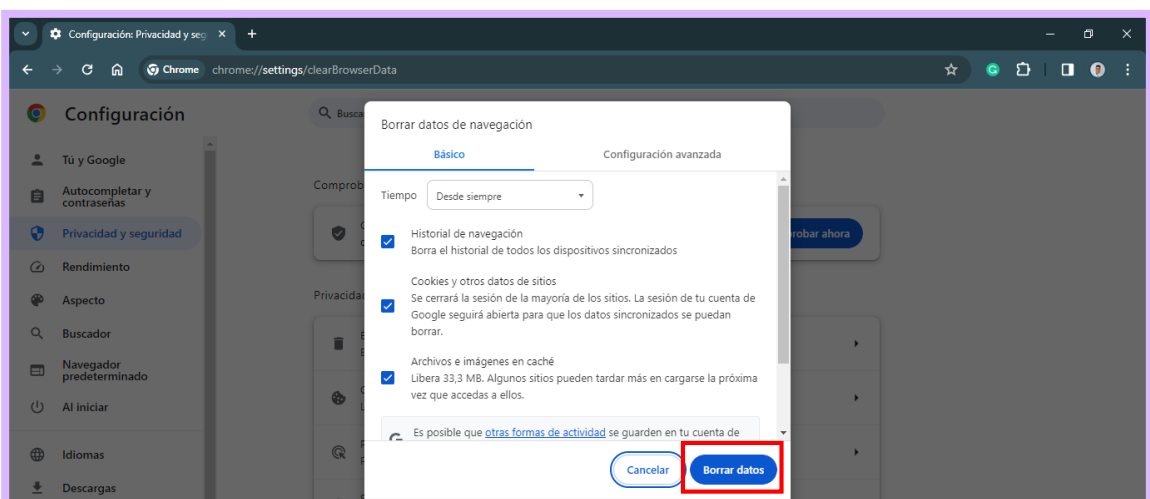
Configuración: Privacidad y seg ×
+
Chrome chrome://settings/clearBrowserData

Configuración
Busca
Tú y Google
Autocompletar y contraseñas
Privacidad y seguridad
Rendimiento
Aspecto
Buscador
Navegador predeterminado
Al iniciar
Idiomas
Descargas

Comprob
robar ahora
Privacida

Borrar datos de navegación
Básico
Configuración avanzada
Tiempo Desde siempre
Historial de navegación
Borra el historial de todos los dispositivos sincronizados
Cookies y otros datos de sitios
Se cerrará la sesión de la mayoría de los sitios. La sesión de tu cuenta de Google seguirá abierta para que los datos sincronizados se puedan borrar.
Archivos e imágenes en caché
Libera 33,3 MB. Algunos sitios pueden tardar más en cargarse la próxima vez que accedas a ellos.
Es posible que otras formas de actividad se guarden en tu cuenta de
Cancelar
Borrar datos